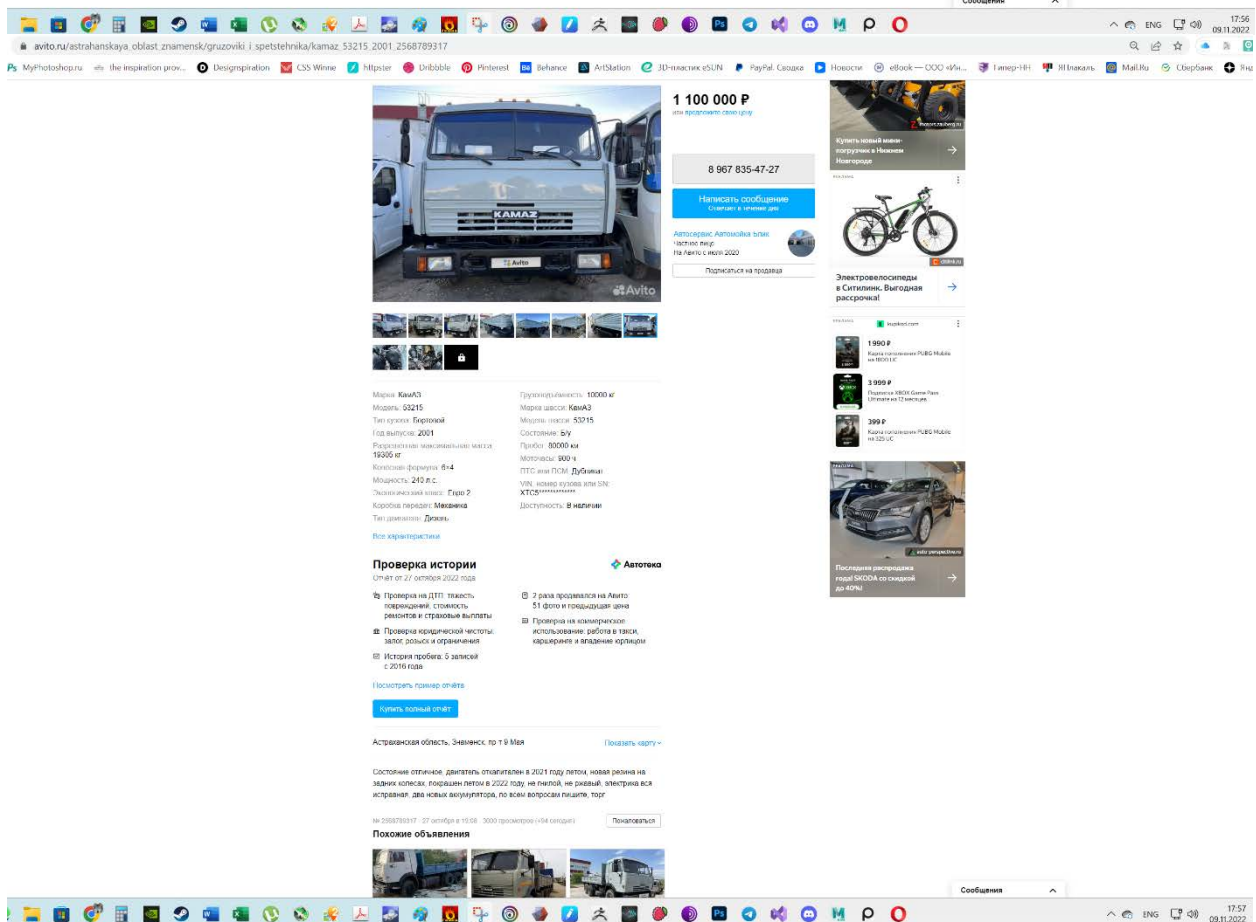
Сообщения

ENG 17:56 09.11.2022

avito.ru/astrahanskaya_oblast_znamensk/gruzoviki_i_spetstehnika/kamaz_53215_2001_2568789317

MyPhotoshop.ru the inspiration prov... Designspiration CSS Winner httpster Dribbble Pinterest Behance ArtStation 3D-пластик eSUN PayPal. Сводка Новости eBook — ООО «Ин... Гипер-НН Япошкаль Mail.Ru СберБанк Янд

KAMAZ
Avito
Avito

1 100 000 ₽
или предложите свою цену

8 967 835-47-27

Написать сообщение
Отвечает в течение дня

Автосервис Автомойка элик
Частное лицо
На Авито с июля 2020

Подписаться на продавца

Купить новый мини-погрузчик в Нижнем Новгороде

Электровелосипеды в Ситилинк. Выгодная рассрочка!

1 990 ₽
Карта пополнения PUBG Mobile на 1800 UC

3 999 ₽
Подписка XBOX Game Pass Ultimate на 12 месяцев

399 ₽
Карта пополнения PUBG Mobile на 325 UC

Последняя распродажа года! SKODA со скидкой до 40%!

Марка: КамАЗ
Модель: 53215
Тип кузова: Бортовой
Год выпуска: 2001
Разрешенная максимальная масса: 19305 кг
Колесная формула: 6×4
Мощность: 240 л.с.
Экологический класс: Евро 2
Коробка передач: Механика
Тип двигателя: Дизель

Грузоподъёмность: 10000 кг
Марка шасси: КамАЗ
Модель шасси: 53215
Состояние: Б/у
Пробег: 80000 км
Моточасы: 900 ч
ПТС или ПСМ: Дубликат
VIN, номер кузова или SN: XTC5**********
Доступность: В наличии

Все характеристики

Проверка истории
Автотека
Отчёт от 27 октября 2022 года

Проверка на ДТП: тяжесть повреждений, стоимость ремонтов и страховые выплаты
Проверка юридической чистоты: залог, розыск и ограничения
История пробега: 5 записей с 2016 года

2 раза продавался на Авито 51 фото и предыдущая цена
Проверка на коммерческое использование: работа в такси, каршеринге и владение юрлицом

Посмотреть пример отчёта

Купить полный отчёт

Астраханская область, Знаменск, пр-т 9 Мая
Показать карту

Состояние отличное, двигатель откапитален в 2021 году летом, новая резина на задних колесах, покрашен летом в 2022 году, не гнилой, не ржавый, электрика вся исправная, два новых аккумулятора, по всем вопросам пишите, торг

№ 2568789317 · 27 октября в 10:58 · 3000 просмотров (+94 сегодня)
Пожаловаться

Похожие объявления

Сообщения

ENG 17:57 09.11.2022